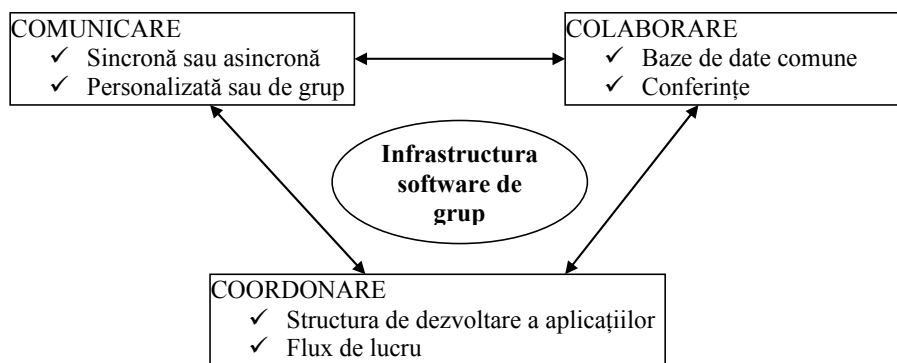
COMUNICARE
✓ Sincronă sau asincronă
✓ Personalizată sau de grup

COLABORARE
✓ Baze de date comune
✓ Conferințe

Infrastructura software de grup

COORDONARE
✓ Structura de dezvoltare a aplicațiilor
✓ Flux de lucru